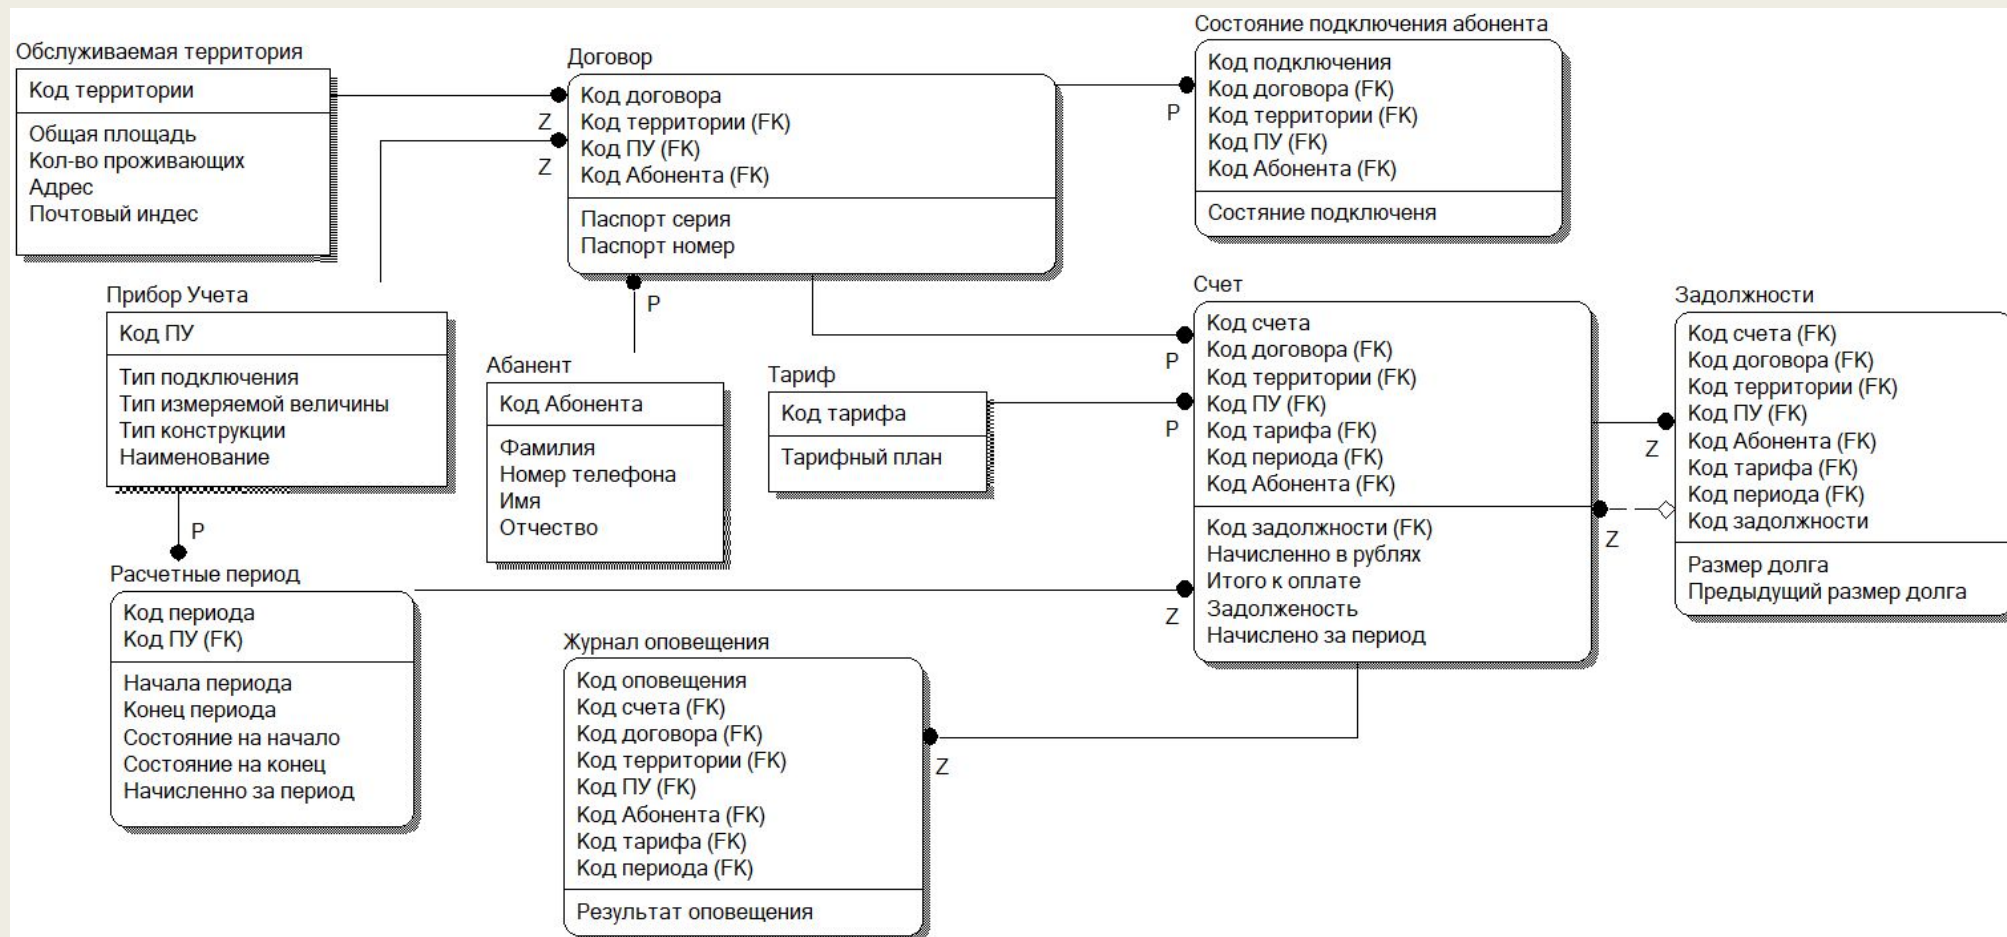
Обслуживаемая территория

Код территории

Общая площадь
Кол-во проживающих
Адрес
Почтовый индес

Договор

Код договора
Код территории (FK)
Код ПУ (FK)
Код Абонента (FK)

Паспорт серия
Паспорт номер

Z
Z

Состояние подключения абонента

Код подключения
Код договора (FK)
Код территории (FK)
Код ПУ (FK)
Код Абонента (FK)

Состяние подключеня

P

Прибор Учета

Код ПУ

Тип подключения
Тип измеряемой величины
Тип конструкции
Наименование

P

Абанент

Код Абонента

Фамилия
Номер телефона
Имя
Отчество

Тариф

Код тарифа

Тарифный план

Счет

Код счета
Код договора (FK)
Код территории (FK)
Код ПУ (FK)
Код тарифа (FK)
Код периода (FK)
Код Абонента (FK)

Код задолжности (FK)
Начисленно в рублях
Итого к оплате
Задолженость
Начислено за период

P
P

Задолжности

Код счета (FK)
Код договора (FK)
Код территории (FK)
Код ПУ (FK)
Код Абонента (FK)
Код тарифа (FK)
Код периода (FK)
Код задолжности

Размер долга
Предыдущий размер долга

Z
Z

P

Расчетные период

Код периода
Код ПУ (FK)

Начала периода
Конец периода
Состояние на начало
Состояние на конец
Начисленно за период

Z

Журнал оповещения

Код оповещения
Код счета (FK)
Код договора (FK)
Код территории (FK)
Код ПУ (FK)
Код Абонента (FK)
Код тарифа (FK)
Код периода (FK)

Результат оповещения

Z